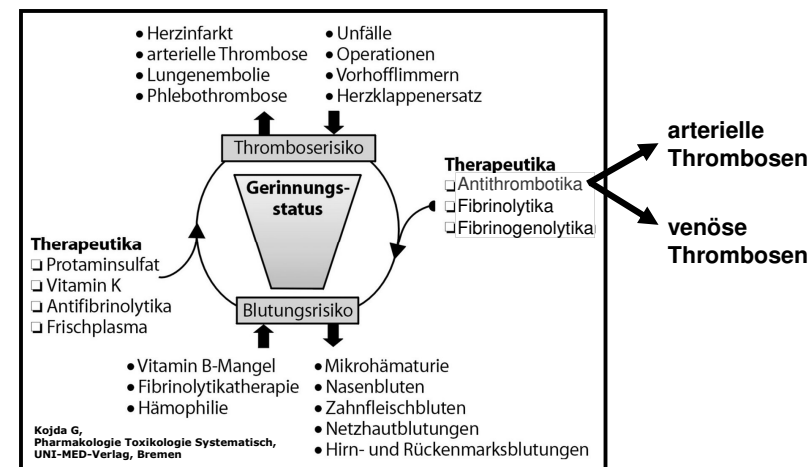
• Herzinfarkt
• arterielle Thrombose
• Lungenembolie
• Phlebothrombose

• Unfälle
• Operationen
• Vorhofflimmern
• Herzklappenersatz

Thromboserisiko

Gerinnungsstatus

Therapeutika
❑ Antithrombotika
❑ Fibrinolytika
❑ Fibrinogenolytika

arterielle Thrombosen

venöse Thrombosen

Therapeutika
❑ Protaminsulfat
❑ Vitamin K
❑ Antifibrinolytika
❑ Frischplasma

Blutungsrisiko

• Vitamin B-Mangel
• Fibrinolytikatherapie
• Hämophilie

• Mikrohämaturie
• Nasenbluten
• Zahnfleischbluten
• Netzhautblutungen
• Hirn- und Rückenmarksblutungen

Kojda G,
Pharmakologie Toxikologie Systematisch,
UNI-MED-Verlag, Bremen